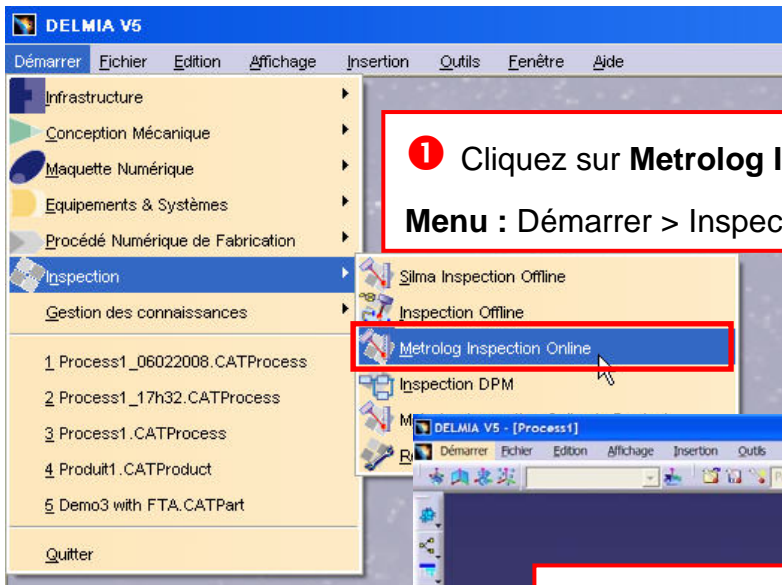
DELMIA V5

Démarrer Fichier Edition Affichage Insertion Outils Fenêtre Aide

Infrastructure
Conception Mécanique
Maquette Numérique
Equipements & Systèmes
Procédé Numérique de Fabrication
Inspection
Gestion des connaissances
1 Process1_06022008.CATProcess
2 Process1_17h32.CATProcess
3 Process1.CATProcess
4 Produit1.CATProduct
5 Demo3 with FTA.CATPart
Quitter

Silma Inspection Offline
Inspection Offline
Metrolog Inspection Online
Inspection DPM
M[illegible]
R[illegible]

❶ Cliquez sur Metrolog I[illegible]

Menu : Démarrer > Inspec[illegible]

DELMIA V5 - [Process1]

Démarrer Fichier Edition Affichage Insertion Outils